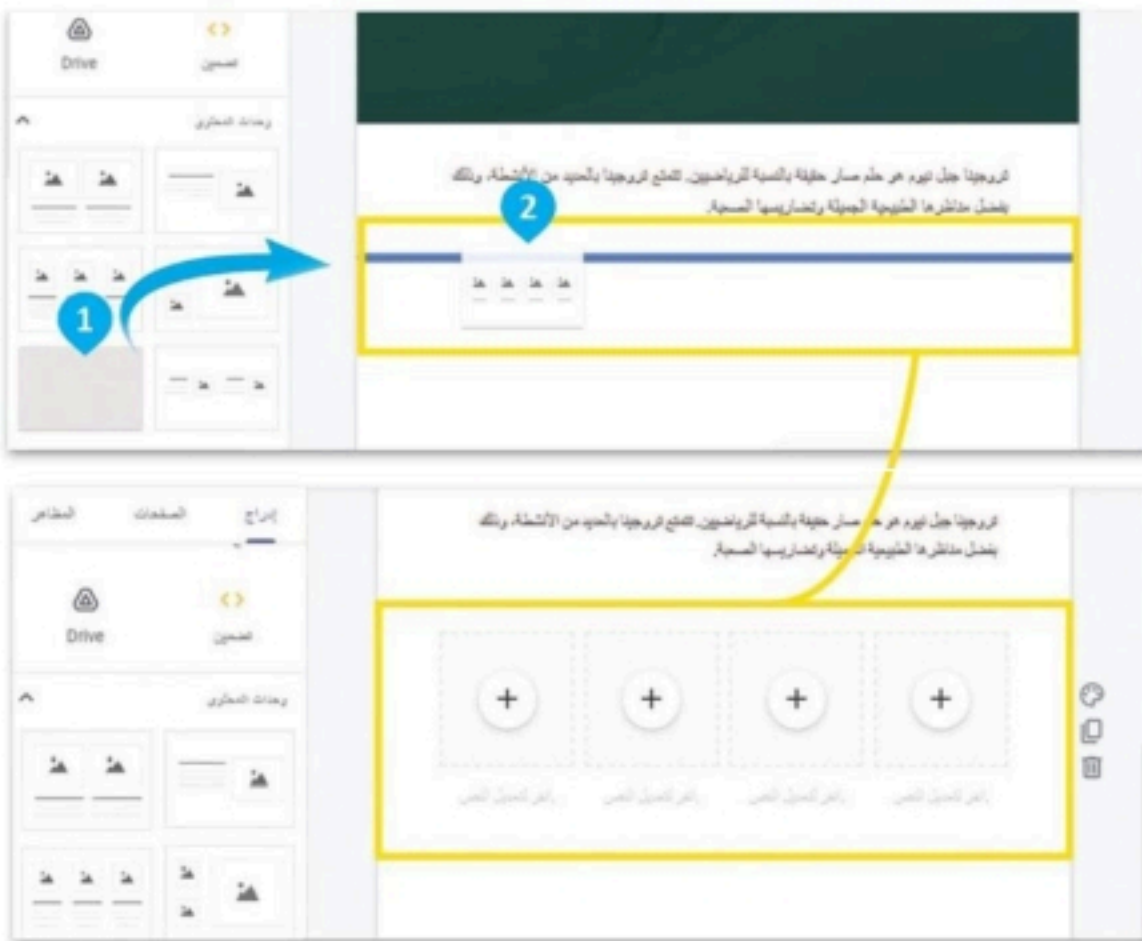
Drive
تضمين

وحدات المحتوى

تروجيا جبل تيوم هي حلم صار حقيقة بالنسبة للرياضيين. تتمتع تروجيا بالعديد من الأنشطة، وذلك بفضل مناظرها الطبيعية الجميلة وتضاريسها الصعبة.

1

2

إدراج
الصفحات
المظاهر

Drive
تضمين

وحدات المحتوى

تروجيا جبل تيوم هي حلم صار حقيقة بالنسبة للرياضيين. تتمتع تروجيا بالعديد من الأنشطة، وذلك بفضل مناظرها الطبيعية الجميلة وتضاريسها الصعبة.

+
+
+
+

انقر لتعديل النص
انقر لتعديل النص
انقر لتعديل النص
انقر لتعديل النص